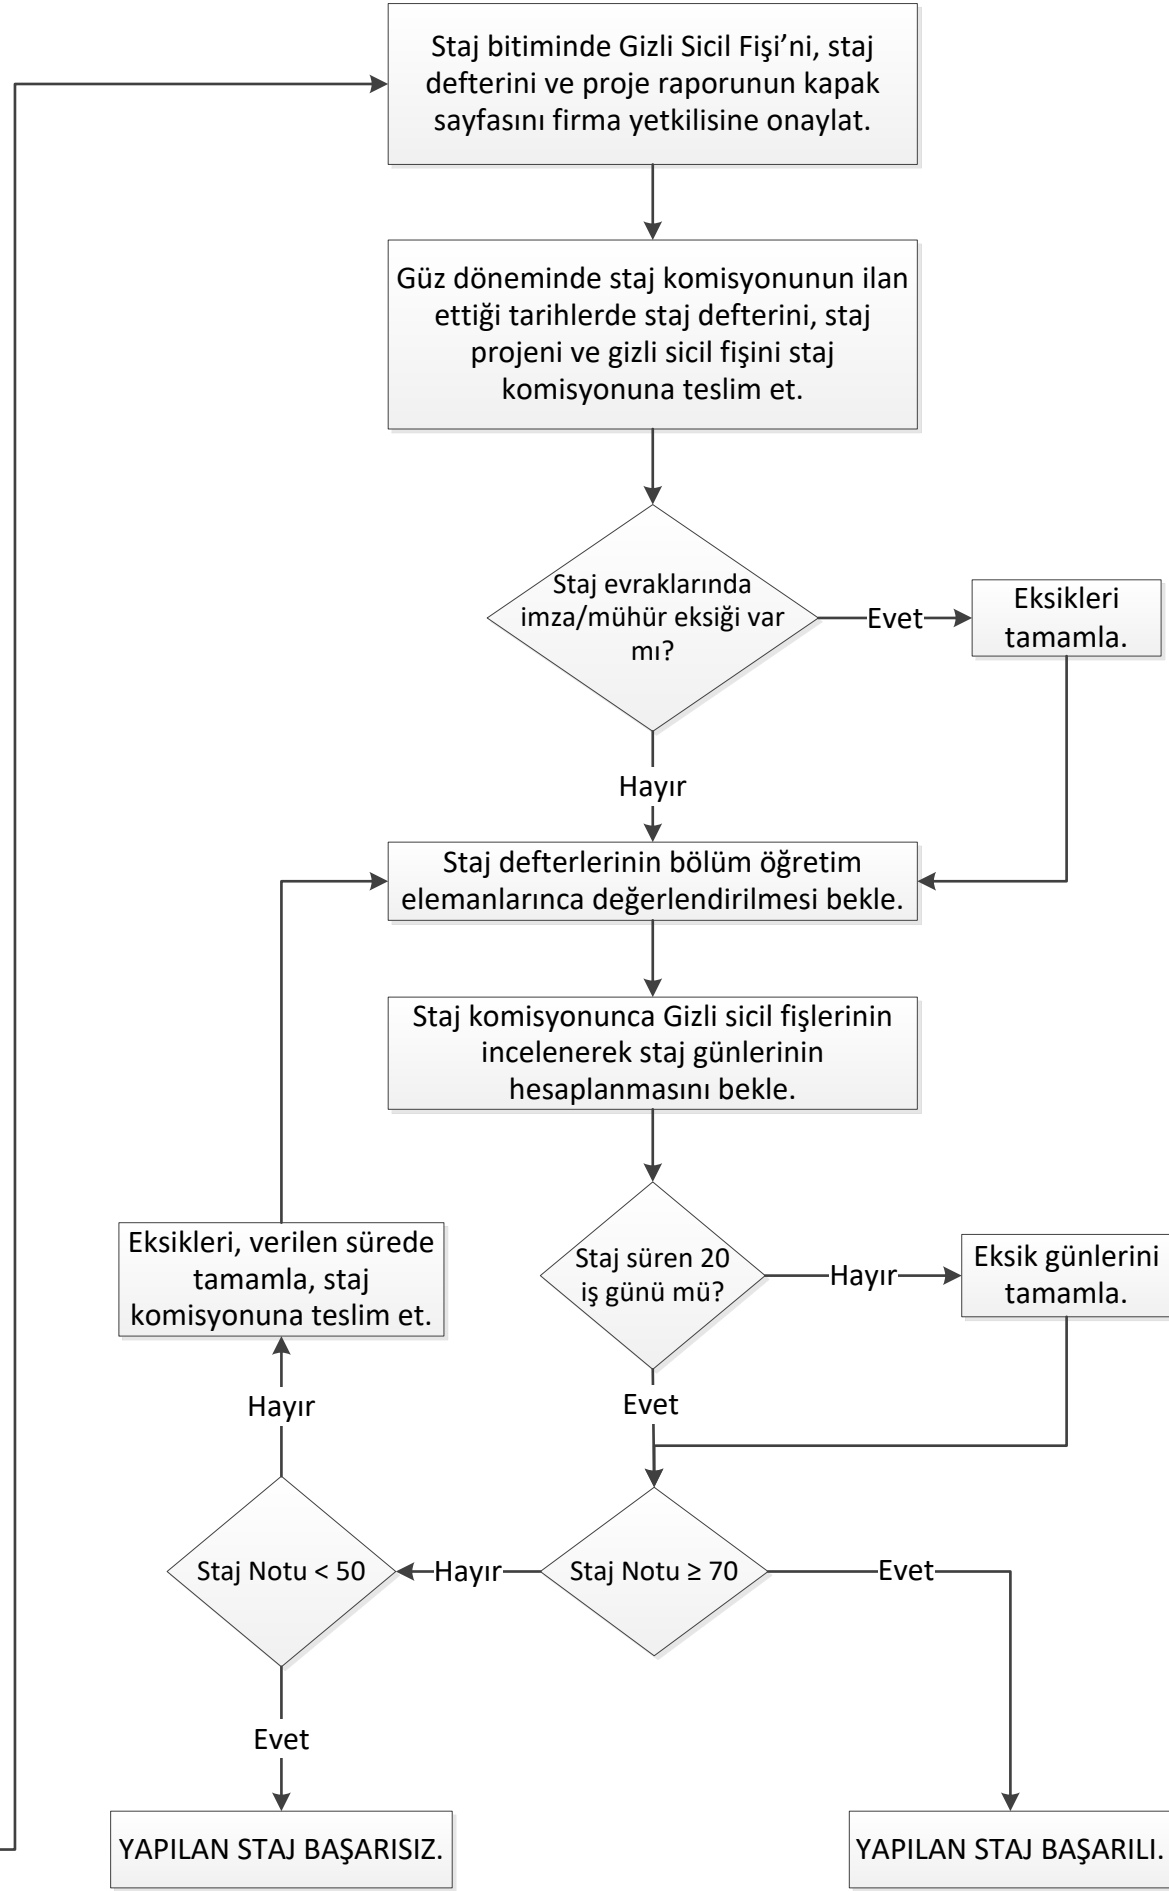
Staj bitiminde Gizli Sicil Fişi’ni, staj defterini ve proje raporunun kapak sayfasını firma yetkilisine onaylat.

Güz döneminde staj komisyonunun ilan ettiği tarihlerde staj defterini, staj projeni ve gizli sicil fişini staj komisyonuna teslim et.

Staj evraklarında imza/mühür eksiği var mı?

Evet

Eksikleri tamamla.

Hayır

Staj defterlerinin bölüm öğretim elemanlarınca değerlendirilmesi bekle.

Staj komisyonunca Gizli sicil fişlerinin incelenerek staj günlerinin hesaplanmasını bekle.

Staj süren 20 iş günü mü?

Hayır

Eksik günlerini tamamla.

Evet

Eksikleri, verilen sürede tamamla, staj komisyonuna teslim et.

Hayır

Staj Notu < 50

Hayır

Staj Notu ≥ 70

Evet

Evet

YAPILAN STAJ BAŞARISIZ.

YAPILAN STAJ BAŞARILI.